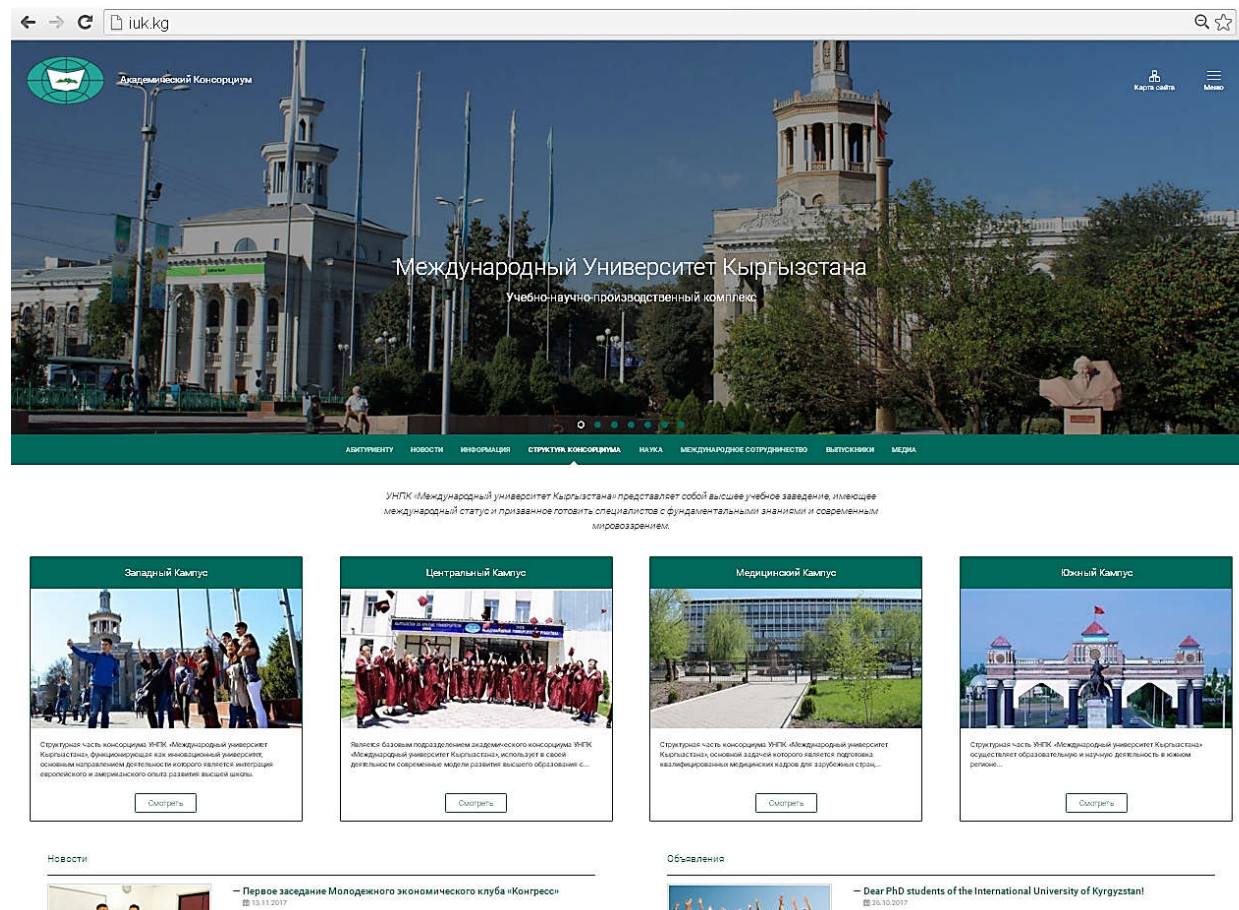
iuk.kg

Академический Консорциум

Карта сайта

Меню

Международный Университет Кыргызстана

Учебно-научно-производственный комплекс

АБИТУРИЕНТУ НОВОСТИ ИНФОРМАЦИЯ СТРУКТУРА КОНСОРЦИУМА НАУКА МЕЖДУНАРОДНОЕ СОТРУДНИЧЕСТВО ВЫПУСКНИКИ МЕДИА

УНПК «Международный университет Кыргызстана» представляет собой высшее учебное заведение, имеющее международный статус и призванное готовить специалистов с фундаментальными знаниями и современным мировоззрением.

Западный Кампус

Структурная часть консорциума УНПК «Международный университет Кыргызстана», функционирующая как инновационный университет, основным направлением деятельности которого является интеграция европейского и американского опыта развития высшей школы.

Смотреть

Центральный Кампус

Является базовым подразделением академического консорциума УНПК «Международный университет Кыргызстана», использует в своей деятельности современные модели развития высшего образования с...

Смотреть

Медицинский Кампус

Структурная часть консорциума УНПК «Международный университет Кыргызстана», основной задачей которого является подготовка квалифицированных медицинских кадров для зарубежных стран,...

Смотреть

Южный Кампус

Структурная часть УНПК «Международный университет Кыргызстана» осуществляет образовательную и научную деятельность в южном регионе...

Смотреть

Новости

— Первое заседание Молодежного экономического клуба «Конгресс»
13.11.2017

Объявления

— Dear PhD students of the International University of Kyrgyzstan!
26.10.2017